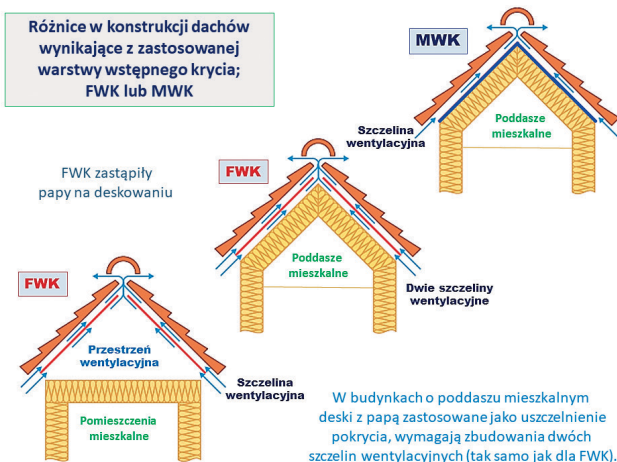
Różnice w konstrukcji dachów wynikające z zastosowanej warstwy wstępnego krycia; FWK lub MWK

MWK

Szczelina wentylacyjna

Poddasze mieszkalne

FWK zastąpiły papy na deskowaniu

FWK

Poddasze mieszkalne

Dwie szczeliny wentylacyjne

FWK

Przestrzeń wentylacyjna

Szczelina wentylacyjna

Pomieszczenia mieszkalne

W budynkach o poddaszu mieszkalnym deski z papą zastosowane jako uszczelnienie pokrycia, wymagają zbudowania dwóch szczelin wentylacyjnych (tak samo jak dla FWK).